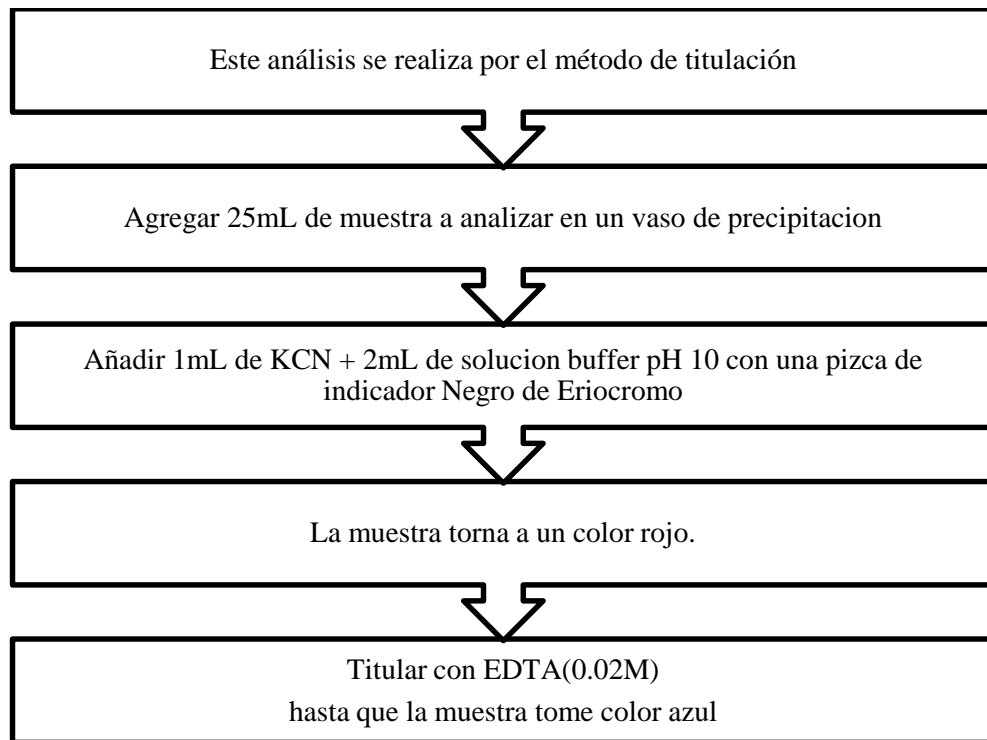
Este análisis se realiza por el método de titulación

Agregar 25mL de muestra a analizar en un vaso de precipitacion

Añadir 1mL de KCN + 2mL de solucion buffer pH 10 con una pizca de indicador Negro de Eriocromo

La muestra torna a un color rojo.

Titular con EDTA(0.02M)
hasta que la muestra tome color azul